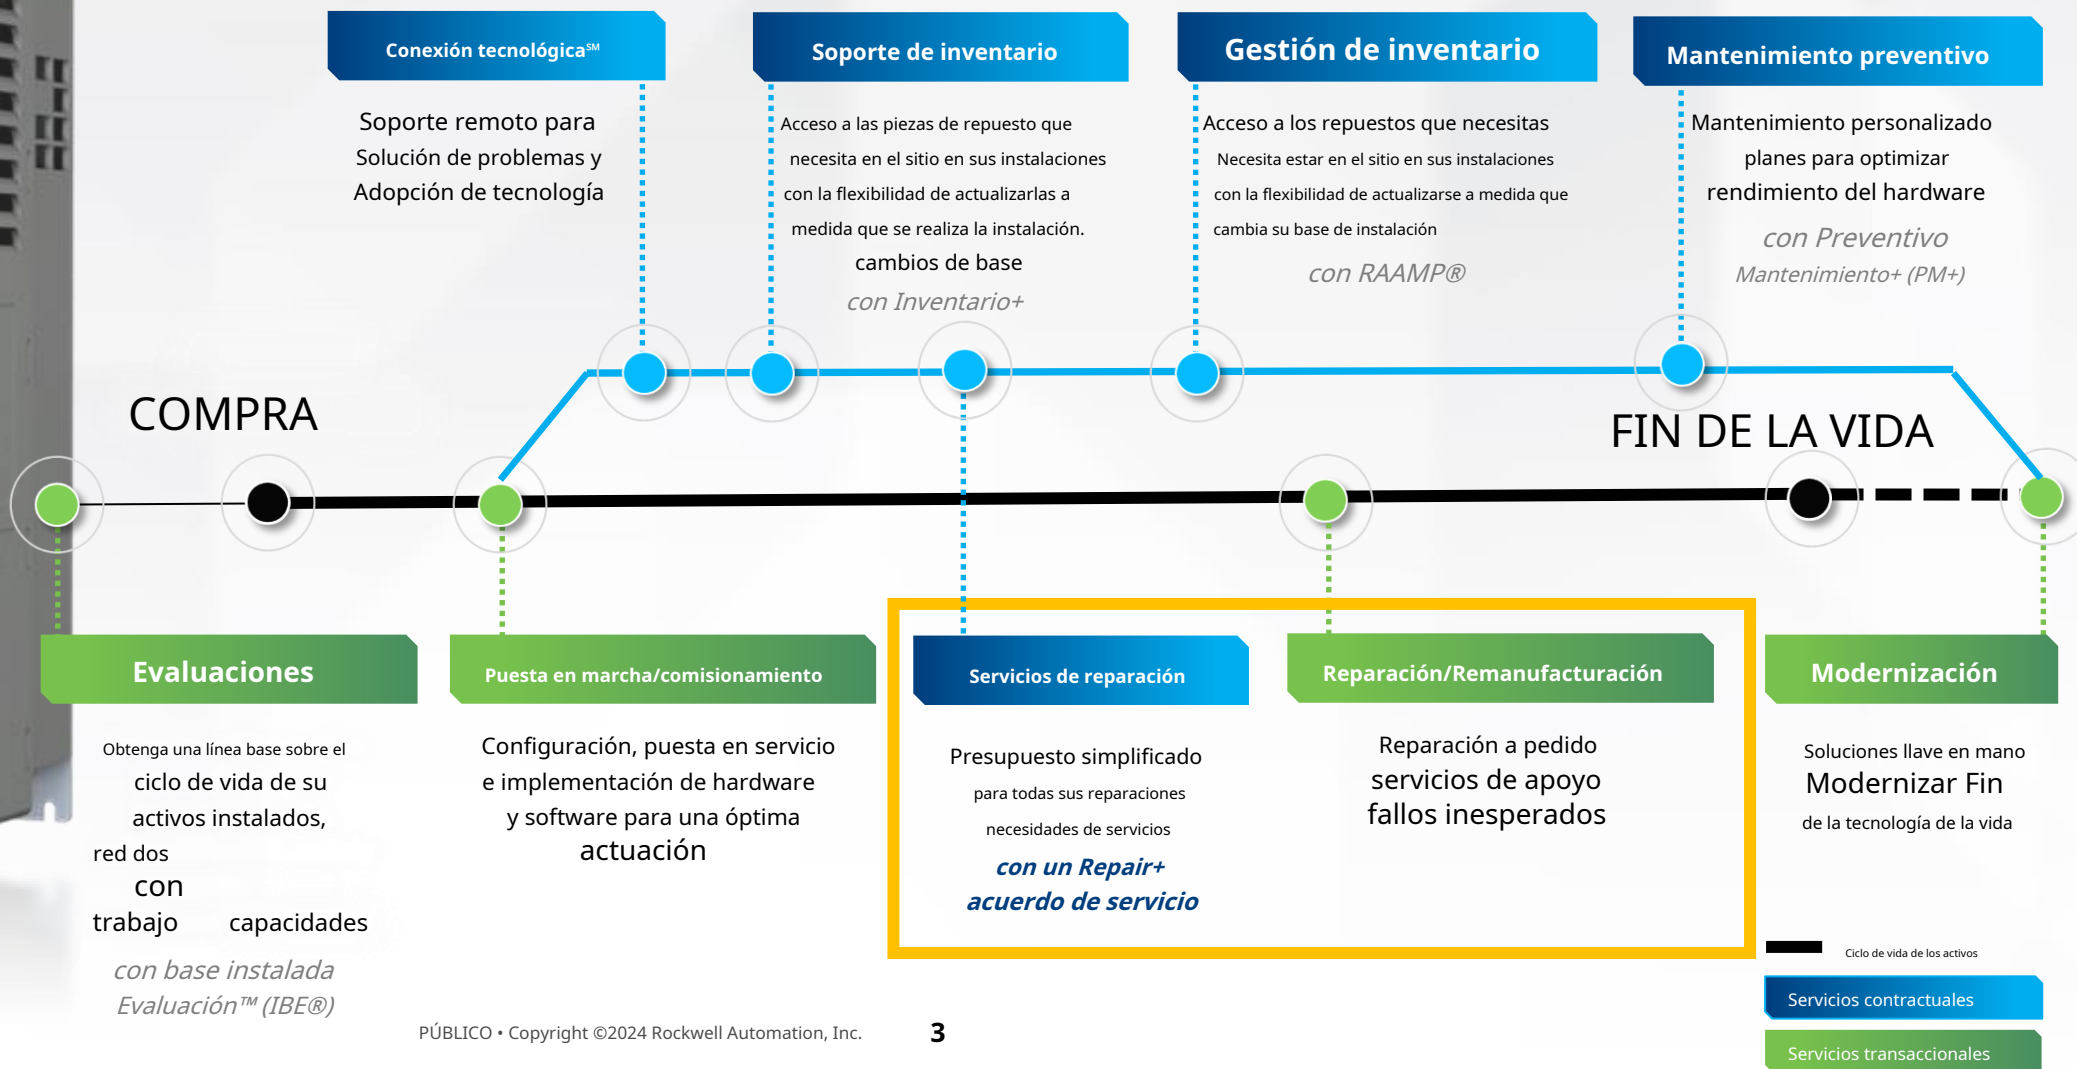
Conexión tecnológica℠

Soporte remoto para Solución de problemas y Adopción de tecnología

Soporte de inventario

Acceso a las piezas de repuesto que necesita en el sitio en sus instalaciones con la flexibilidad de actualizarlas a medida que se realiza la instalación. cambios de base

con Inventario+

Gestión de inventario

Acceso a los repuestos que necesitas Necesita estar en el sitio en sus instalaciones con la flexibilidad de actualizarse a medida que cambia su base de instalación

con RAAMP®

Mantenimiento preventivo

Mantenimiento personalizado planes para optimizar rendimiento del hardware

con Preventivo Mantenimiento+ (PM+)

COMPRA

FIN DE LA VIDA

Evaluaciones

Obtenga una línea base sobre el ciclo de vida de su activos instalados, red dos con trabajo capacidades

con base instalada Evaluación™ (IBE®)

Puesta en marcha/comisionamiento

Configuración, puesta en servicio e implementación de hardware y software para una óptima actuación

Servicios de reparación

Presupuesto simplificado para todas sus reparaciones necesidades de servicios

con un Repair+ acuerdo de servicio

Reparación/Remanufacturación

Reparación a pedido servicios de apoyo fallos inesperados

Modernización

Soluciones llave en mano Modernizar Fin de la tecnología de la vida

Ciclo de vida de los activos

Servicios contractuales

Servicios transaccionales

PÚBLICO • Copyright ©2024 Rockwell Automation, Inc.

3